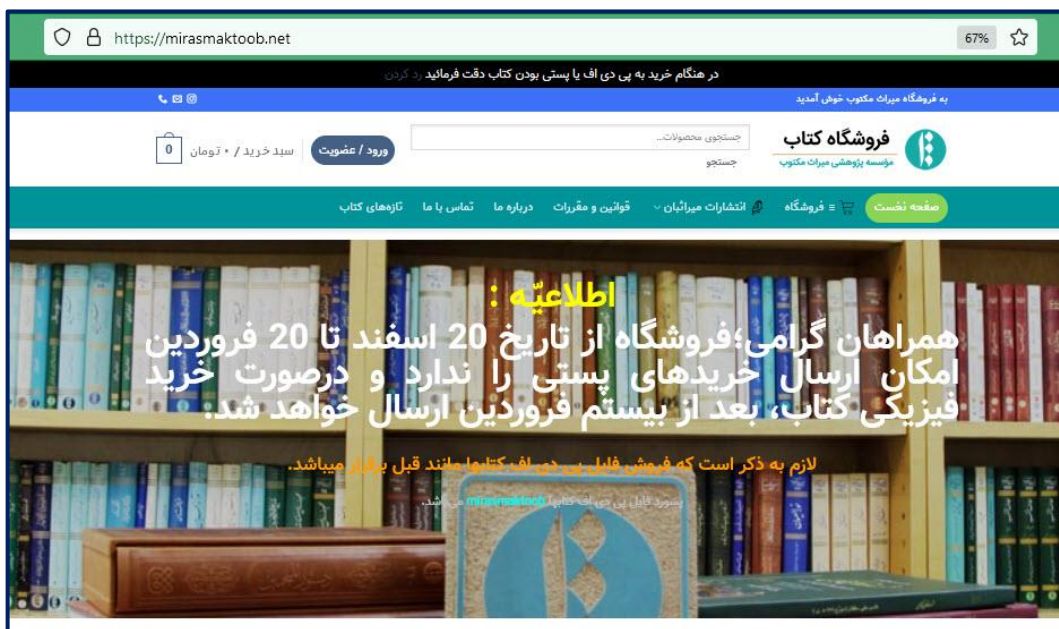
https://mirasmaktoob.net

67%

در هنگام خرید به پی دی اف یا پستی بودن کتاب دقت فرمائید رد کردن

به فروشگاه میراث مکتوب خوش آمدید

فروشگاه کتاب
مؤسسه پژوهشی میراث مکتوب

جستجوی محصولات...
جستجو

ورود / عضویت

سبد خرید / ۰ تومان 0

صفحه نخست
فروشگاه
انتشارات میراثیان
قوانین و مقررات
درباره ما
تماس با ما
تازه‌های کتاب

اطلاعیّه :

همراهان گرامی؛فروشگاه از تاریخ 20 اسفند تا 20 فروردین امکان ارسال خریدهای پستی را ندارد و درصورت خرید فیزیکی کتاب، بعد از بیستم فروردین ارسال خواهد شد.

لازم به ذکر است که فروش فایل پی دی اف کتابها مانند قبل برقرار میباشد.

پسورد فایل پی دی اف کتابها mirasmaktoob می‌باشد.